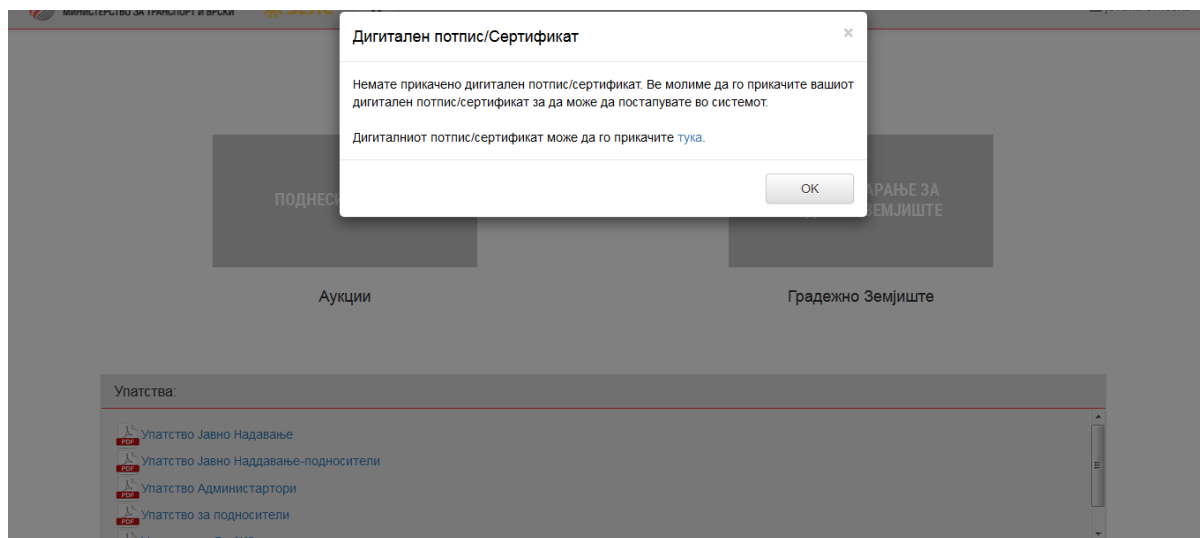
МИНИСТЕРСТВО ЗА ТРАНСПОРТ И ВРСКИ

Дигитален потпис/Сертификат

×

Немате прикачено дигитален потпис/сертификат. Ве молиме да го прикачите вашиот дигитален потпис/сертификат за да може да постапувате во системот.

Дигиталниот потпис/сертификат може да го прикачите тука.

OK

ПОДНЕС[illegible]

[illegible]АРАЊЕ ЗА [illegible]ЗЕМЈИШТЕ

Аукции

Градежно Земјиште

Упатства:

PDF Упатство Јавно Надавање
PDF Упатство Јавно Наддавање-подносители
PDF Упатство Администартори
PDF Упатство за подносители